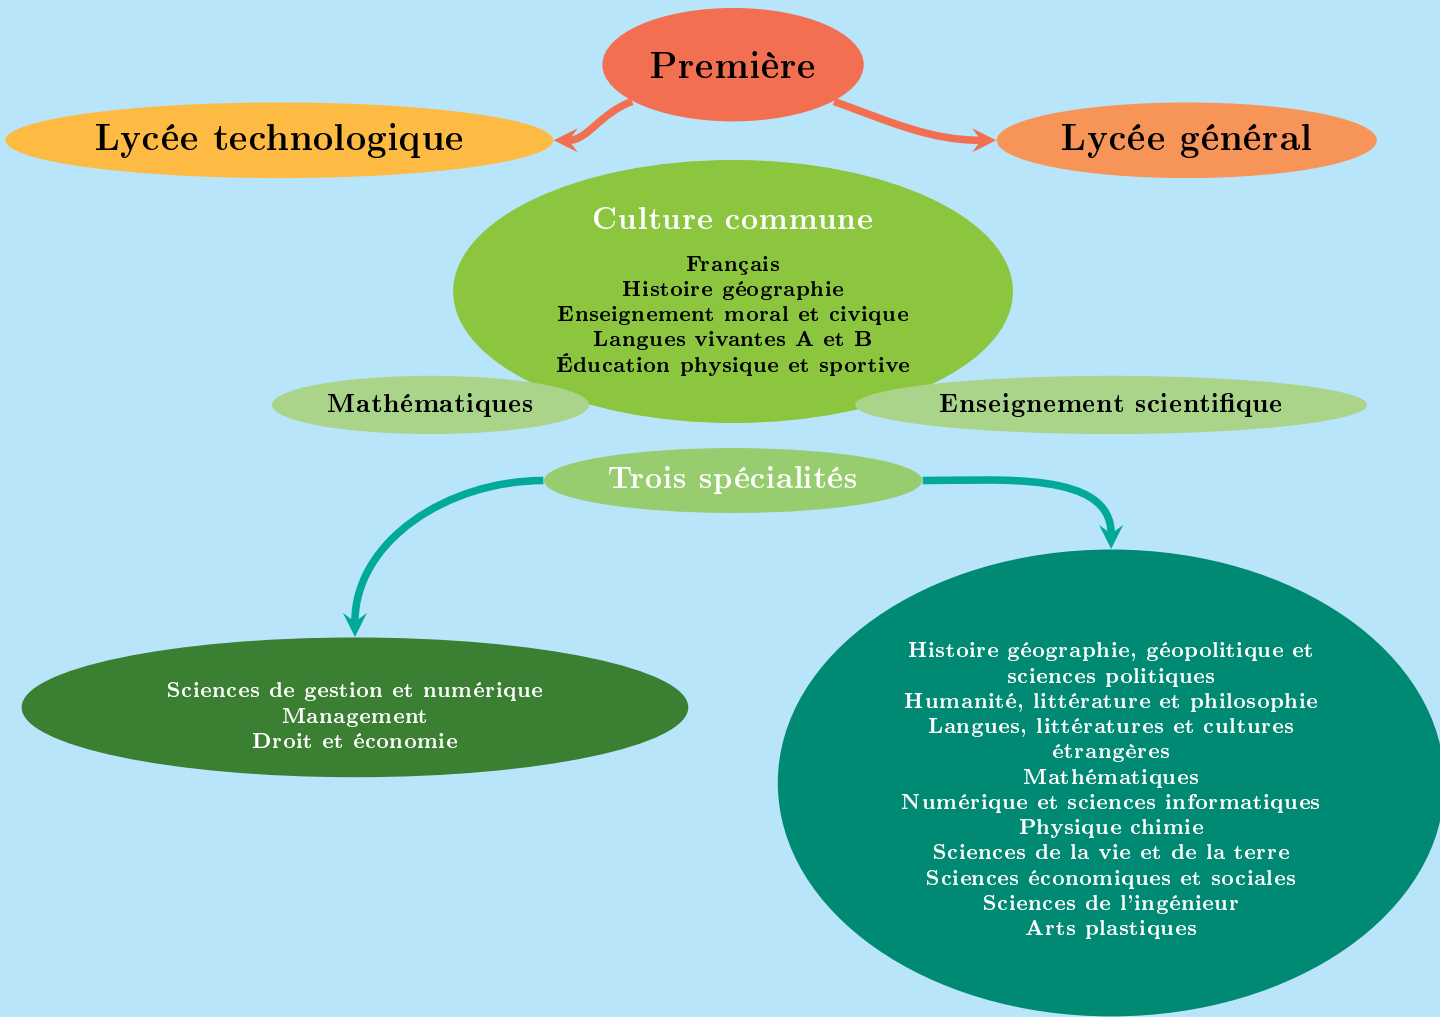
Première

Lycée technologique

Lycée général

Culture commune

Français
Histoire géographie
Enseignement moral et civique
Langues vivantes A et B
Éducation physique et sportive

Mathématiques

Enseignement scientifique

Trois spécialités

Sciences de gestion et numérique
Management
Droit et économie

Histoire géographie, géopolitique et sciences politiques
Humanité, littérature et philosophie
Langues, littératures et cultures étrangères
Mathématiques
Numérique et sciences informatiques
Physique chimie
Sciences de la vie et de la terre
Sciences économiques et sociales
Sciences de l'ingénieur
Arts plastiques